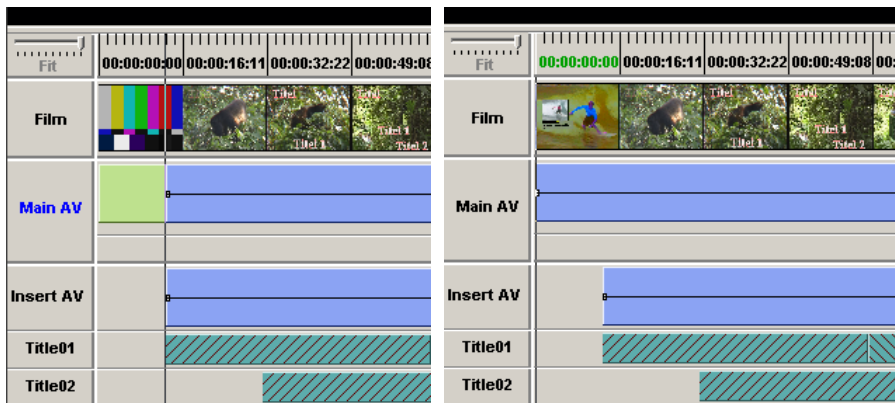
Fit
00:00:00:00 00:00:16:11 00:00:32:22 00:00:49:08
Film
Titel
Titel 1
Titel
Titel 1
Titel 2
Main AV
Insert AV
Title01
Title02

Fit
00:00:00:00 00:00:16:11 00:00:32:22 00:00:49:08
Film
Titel
Titel 1
Titel
Titel 1
Titel 2
Main AV
Insert AV
Title01
Title02